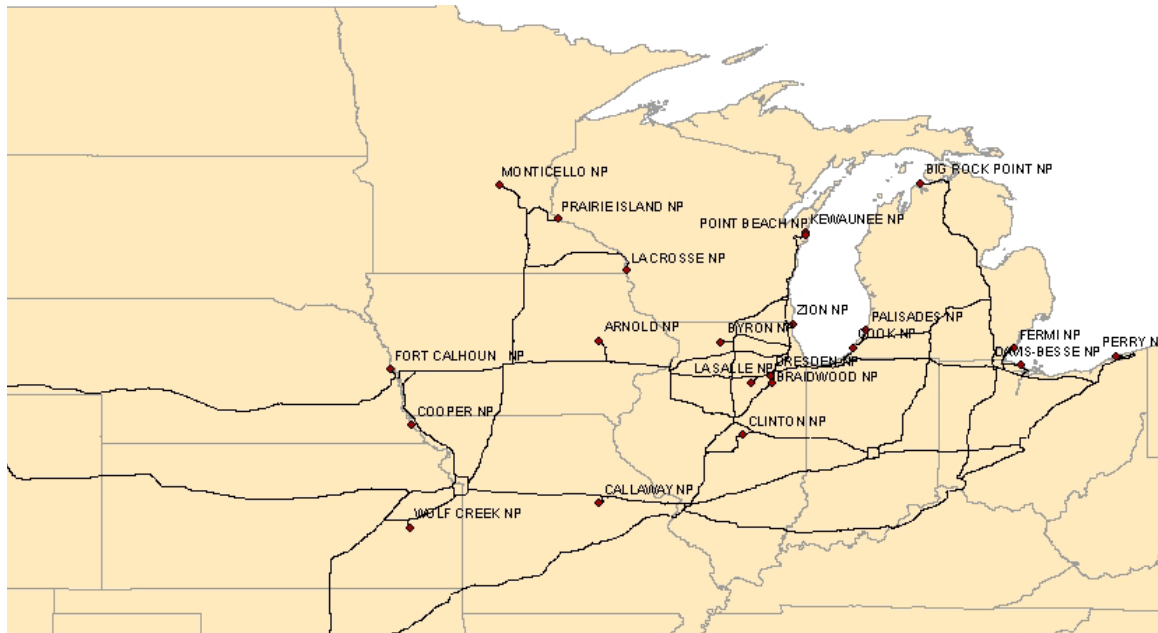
MONTICELLO NP
PRAIRIE ISLAND NP
BIG ROCK POINT NP
POINT BEACH NP
KEWAUNEE NP
LACROSSE NP
ZION NP
PALISADES NP
ARNOLD NP
BYRON NP
COOK NP
FERMI NP
DAVIS-BESSE NP
PERRY N
FORT CALHOUN NP
DRESDEN NP
LASALLE NP
BRAIDWOOD NP
COOPER NP
CLINTON NP
CALLAWAY NP
WOLF CREEK NP